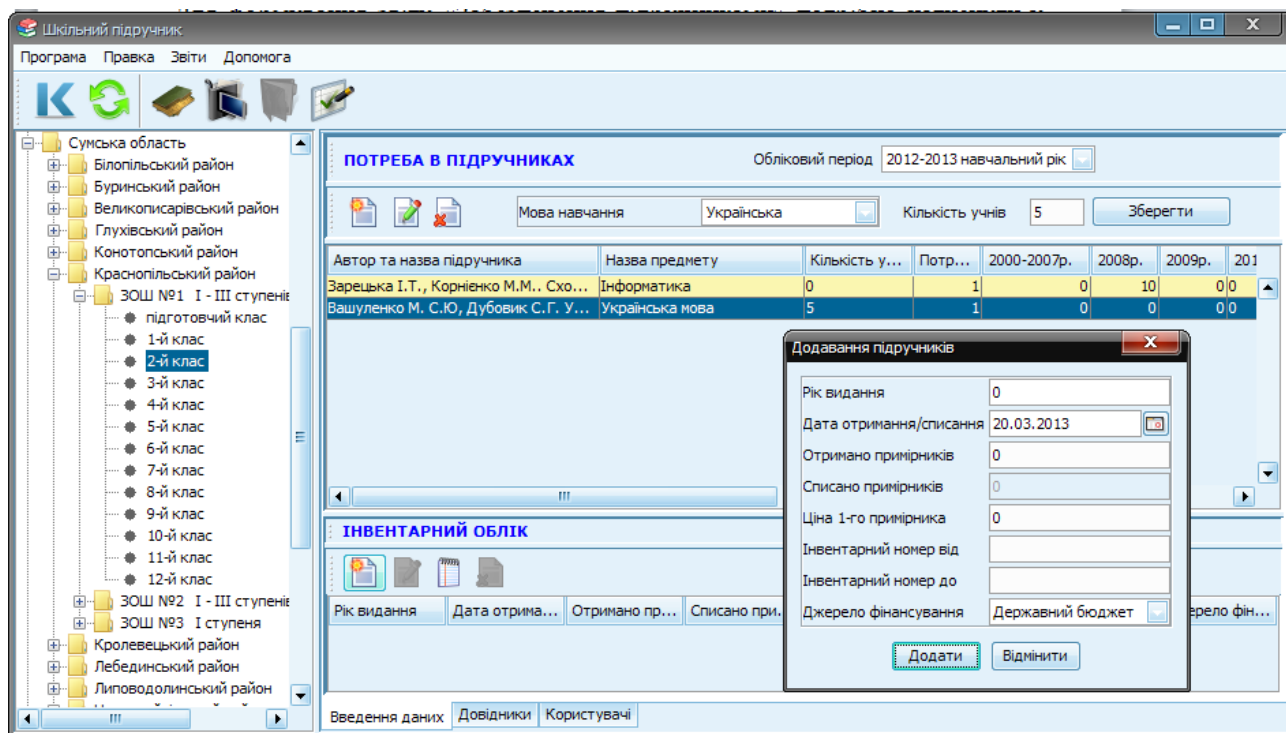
Шкільний підручник

Програма Правка Звіти Допомога

Сумська область
Білопільський район
Буринський район
Великописарівський район
Глухівський район
Конотопський район
Краснопільський район
ЗОШ №1 І - ІІІ ступенів
підготовчий клас
1-й клас
2-й клас
3-й клас
4-й клас
5-й клас
6-й клас
7-й клас
8-й клас
9-й клас
10-й клас
11-й клас
12-й клас
ЗОШ №2 І - ІІІ ступенів
ЗОШ №3 І ступеня
Кролевецький район
Лебединський район
Липоводолинський район

ПОТРЕБА В ПІДРУЧНИКАХ
Обліковий період 2012-2013 навчальний рік

Мова навчання Українська
Кількість учнів 5
Зберегти

| Автор та назва підручника | Назва предмету | Кількість у... | Потр... | 2000-2007р. | 2008р. | 2009р. | 201 |
|---|---|---|---|---|---|---|---|
| Зарецька І.Т., Корнієнко М.М.. Схо... | Інформатика | 0 | 1 | 0 | 10 | 0 | 0 |
| Вашуленко М. С.Ю, Дубовик С.Г. У... | Українська мова | 5 | 1 | 0 | 0 | 0 | 0 |

ІНВЕНТАРНИЙ ОБЛІК

| Рік видання | Дата отрима... | Отримано пр... | Списано при... | ...ерело фін... |
|---|---|---|---|---|

Додавання підручників
Рік видання 0
Дата отримання/списання 20.03.2013
Отримано примірників 0
Списано примірників 0
Ціна 1-го примірника 0
Інвентарний номер від
Інвентарний номер до
Джерело фінансування Державний бюджет
Додати Відмінити

Введення даних Довідники Користувачі